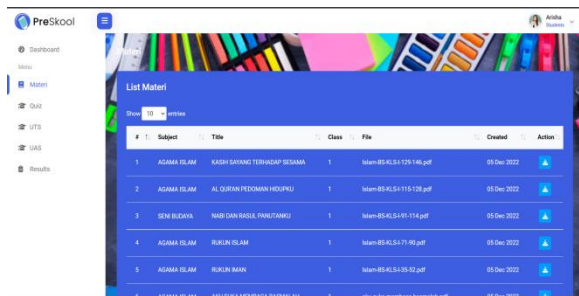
PreSkool

Arisha
Students

Dashboard
Menu
Materi
Quiz
UTS
UAS
Results

Materi

List Materi

Show 10 entries

| # | Subject | Title | Class | File | Created | Action |
|---|---|---|---|---|---|---|
| 1 | AGAMA ISLAM | KASIH SAYANG TERHADAP SESAMA | 1 | Islam-BS-KLS-I-129-146.pdf | 05 Dec 2022 | |
| 2 | AGAMA ISLAM | AL QURAN PEDOMAN HIDUPKU | 1 | Islam-BS-KLS-I-115-128.pdf | 05 Dec 2022 | |
| 3 | SENI BUDAYA | NABI DAN RASUL PANUTANKU | 1 | Islam-BS-KLS-I-91-114.pdf | 05 Dec 2022 | |
| 4 | AGAMA ISLAM | RUKUN ISLAM | 1 | Islam-BS-KLS-I-71-90.pdf | 05 Dec 2022 | |
| 5 | AGAMA ISLAM | RUKUN IMAN | 1 | Islam-BS-KLS-I-35-52.pdf | 05 Dec 2022 | |
| 6 | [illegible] | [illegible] | 1 | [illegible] | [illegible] | |